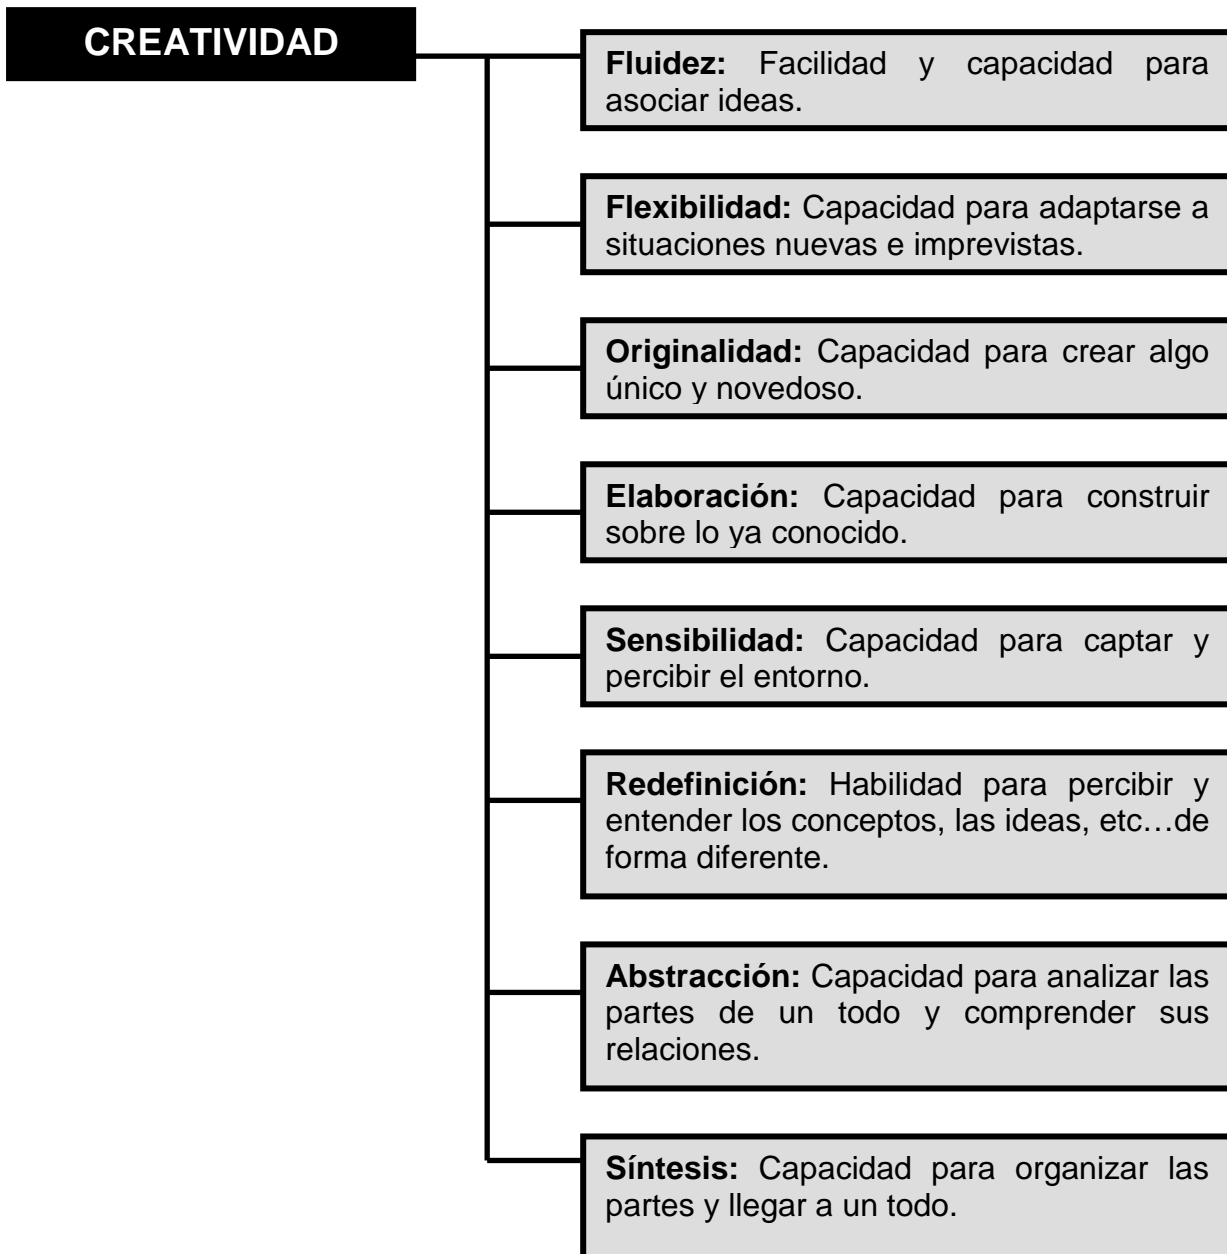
CREATIVIDAD

Fluidez: Facilidad y capacidad para asociar ideas.

Flexibilidad: Capacidad para adaptarse a situaciones nuevas e imprevistas.

Originalidad: Capacidad para crear algo único y novedoso.

Elaboración: Capacidad para construir sobre lo ya conocido.

Sensibilidad: Capacidad para captar y percibir el entorno.

Redefinición: Habilidad para percibir y entender los conceptos, las ideas, etc…de forma diferente.

Abstracción: Capacidad para analizar las partes de un todo y comprender sus relaciones.

Síntesis: Capacidad para organizar las partes y llegar a un todo.